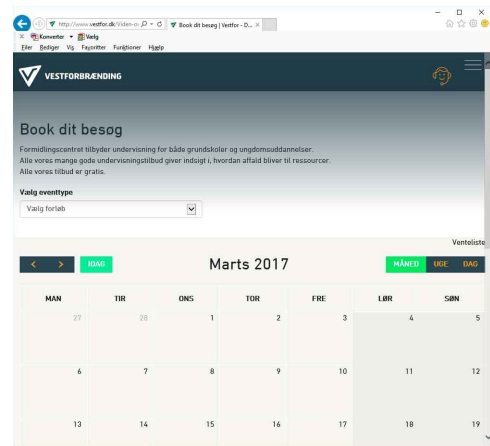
http://www.vestfor.dk/Viden-o... Book dit besøg | Vestfor - D... ×

Konverter Vælg

Filer Rediger Vis Favoritter Funktioner Hjælp

VESTFORBRÆNDING

Book dit besøg

Formidlingscentret tilbyder undervisning for både grundskoler og ungdomsuddannelser. Alle vores mange gode undervisningstilbud giver indsigt i, hvordan affald bliver til ressourcer. Alle vores tilbud er gratis.

Vælg eventtype

Vælg forløb

Venteliste

< > IDAG

Marts 2017

MÅNED UGE DAG

| MAN | TIR | ONS | TOR | FRE | LØR | SØN |
|---|---|---|---|---|---|---|
| 27 | 28 | 1 | 2 | 3 | 4 | 5 |
| 6 | 7 | 8 | 9 | 10 | 11 | 12 |
| 13 | 14 | 15 | 16 | 17 | 18 | 19 |